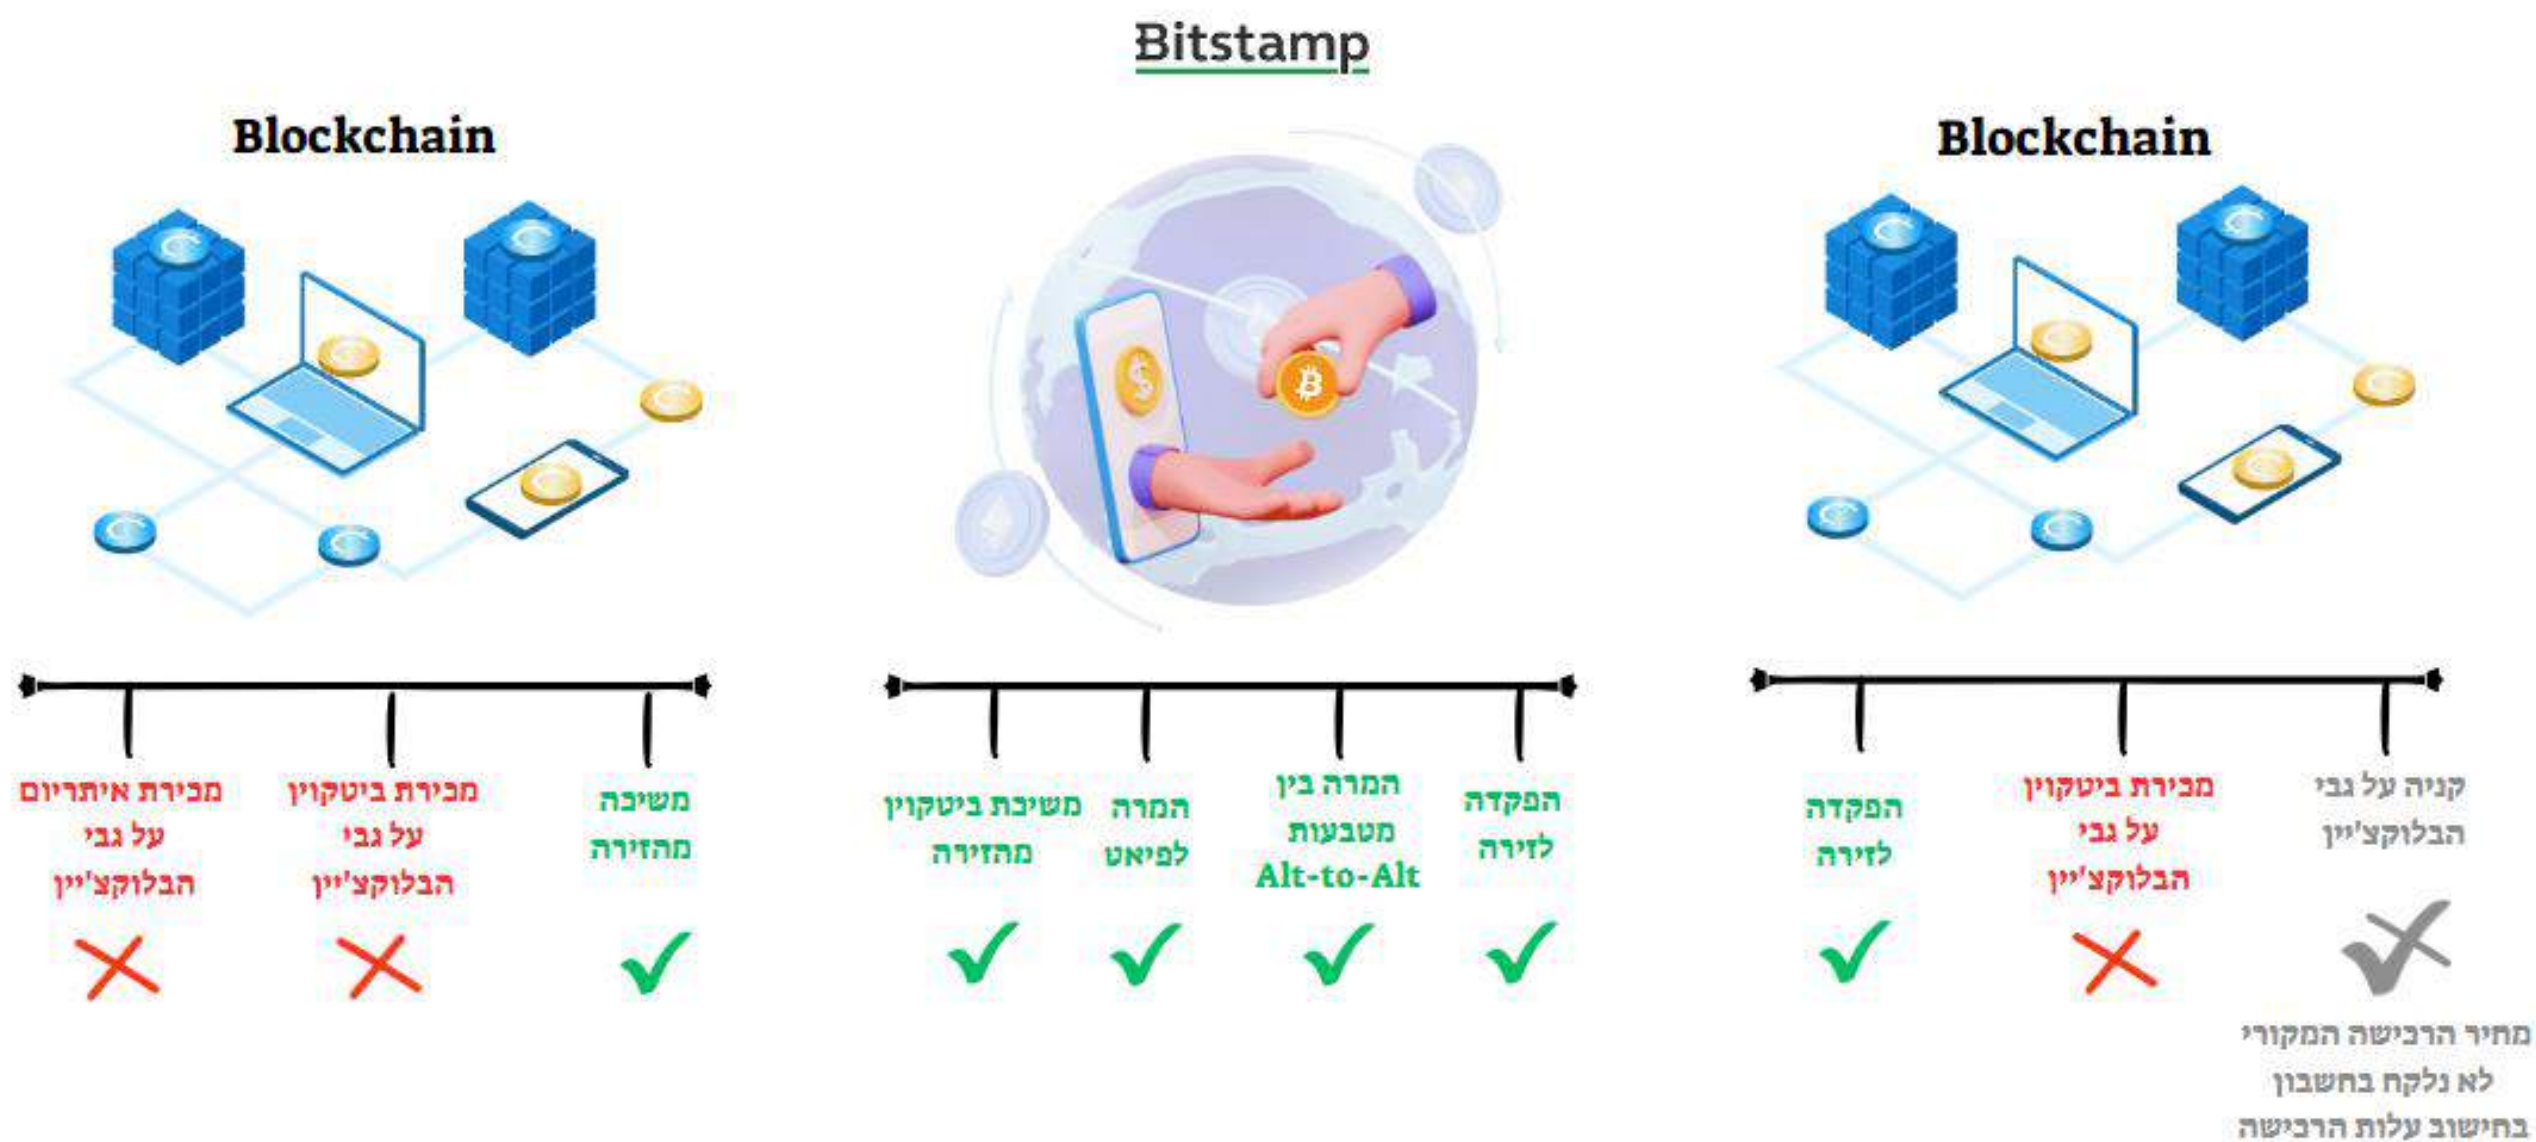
Bitstamp

Blockchain

Blockchain

קניה על גבי הבלוקצ'יין

מחיר הרכישה המקורי לא נלקח בחשבון בחישוב עלות הרכישה

מכירת ביטקוין על גבי הבלוקצ'יין

הפקדה לזירה

הפקדה לזירה

המרה בין מטבעות Alt-to-Alt

המרה לפיאט

משיכת ביטקוין מהזירה

משיכה מהזירה

מכירת ביטקוין על גבי הבלוקצ'יין

מכירת איתריום על גבי הבלוקצ'יין